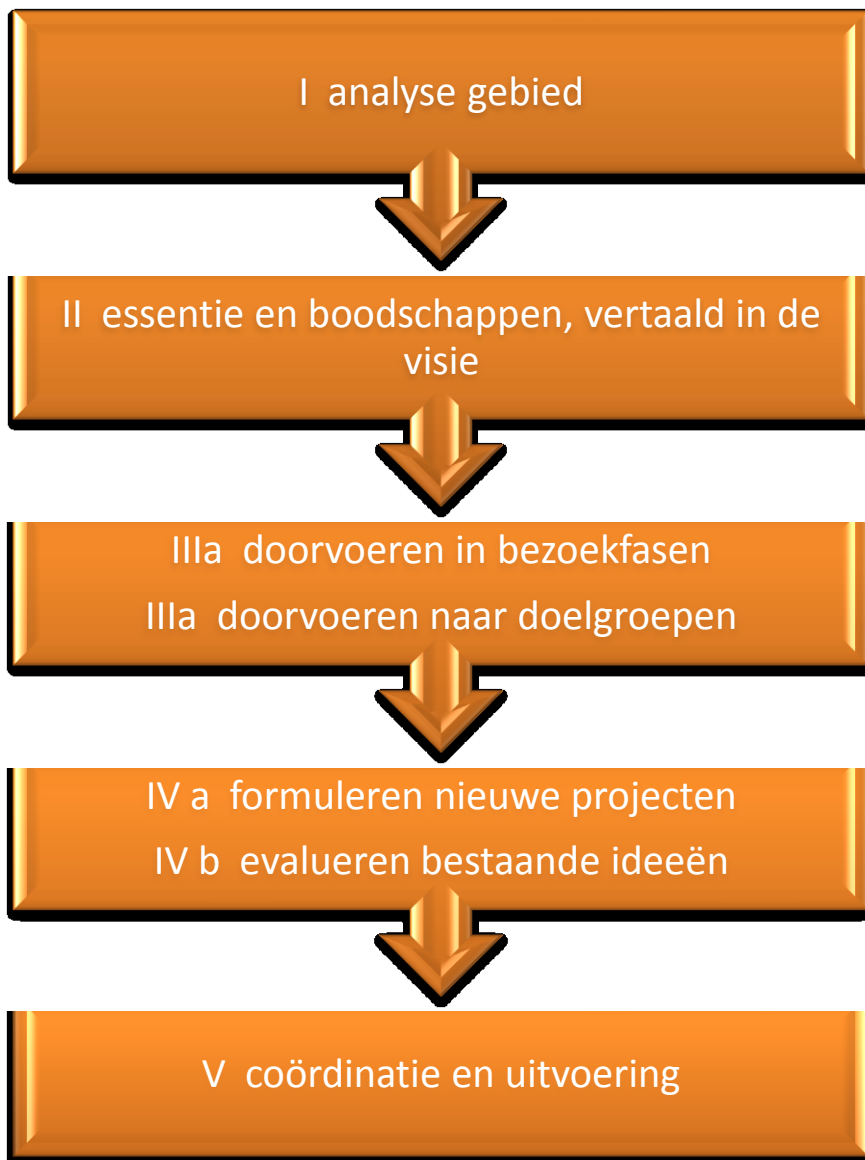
I analyse gebied

II essentie en boodschappen, vertaald in de visie

IIIa doorvoeren in bezoekfasen

IIIa doorvoeren naar doelgroepen

IV a formuleren nieuwe projecten

IV b evalueren bestaande ideeën

V coördinatie en uitvoering